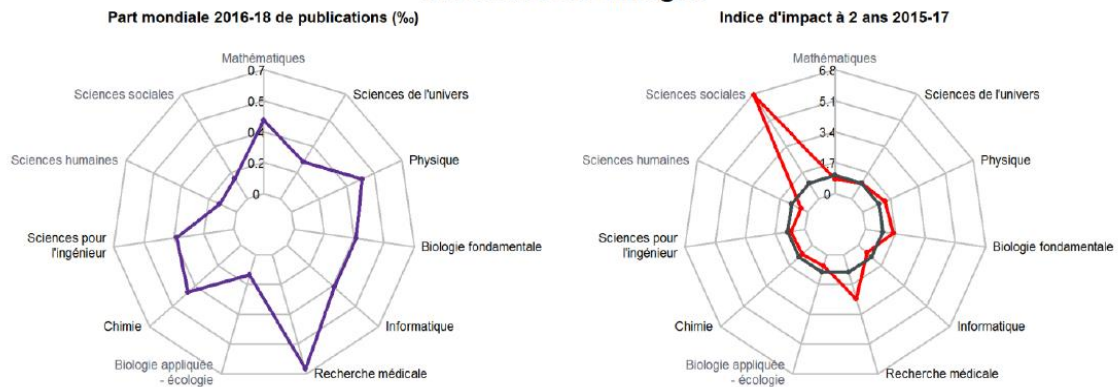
Part mondiale 2016-18 de publications (‰)

Mathématiques
0.7
0.5
0.2
0
Sciences de l'univers
Physique
Biologie fondamentale
Informatique
Recherche médicale
Biologie appliquée - écologie
Chimie
Sciences pour l'ingénieur
Sciences humaines
Sciences sociales

Indice d'impact à 2 ans 2015-17

Mathématiques
6.8
5.1
3.4
1.7
0
Sciences de l'univers
Physique
Biologie fondamentale
Informatique
Recherche médicale
Biologie appliquée - écologie
Chimie
Sciences pour l'ingénieur
Sciences humaines
Sciences sociales